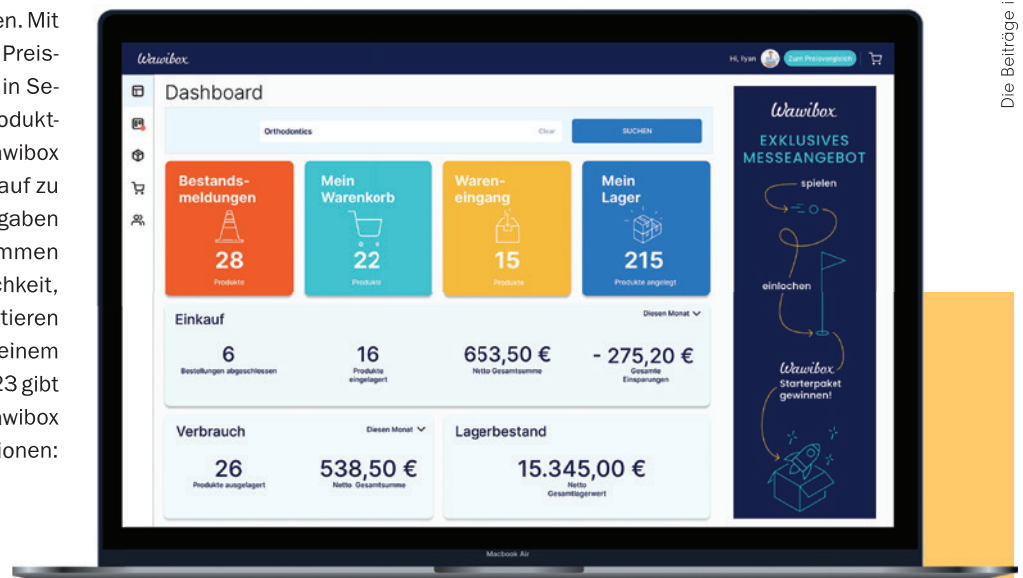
en. Mit Preis- in Se- odukt- wibox auf zu gaben mmen chkeit, tieren einem 23 gibt wibox ionen:

Wawibox

Hi, Iyan

Zum Preisvergleich

Dashboard

Orthodontics

Clear

SUCHEN

Bestands-meldungen

28

Produkte

Mein Warenkorb

22

Produkte

Waren-eingang

15

Produkte

Mein Lager

215

Produkte angelegt

Einkauf

Diesen Monat

6

Bestellungen abgeschlossen

16

Produkte eingelagert

653,50 €

Netto Gesamtsumme

- 275,20 €

Gesamte Einsparungen

Verbrauch

Diesen Monat

26

Produkte ausgelagert

538,50 €

Netto Gesamtsumme

Lagerbestand

15.345,00 €

Netto Gesamtlagerwert

Wawibox

EXKLUSIVES MESSEANGEBOT

spielen

einlochen

Wawibox

Starterpaket gewinnen!

Macbook Air

Die Beiträge i